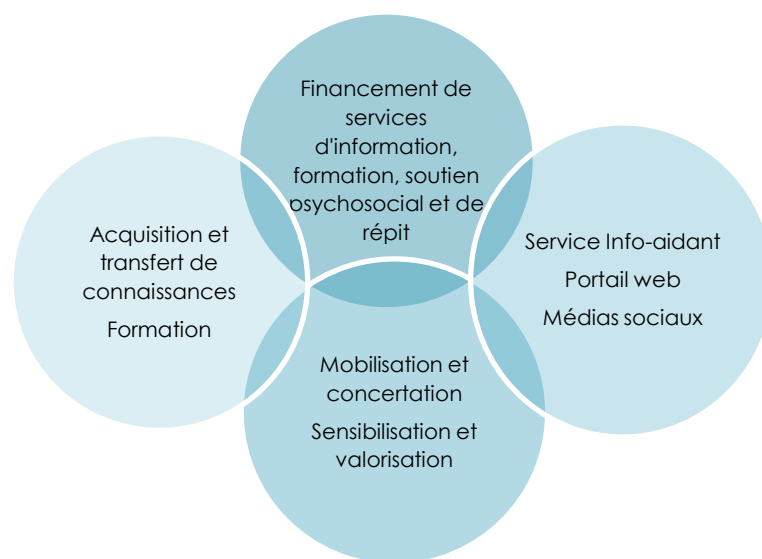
Financement de services d'information, formation, soutien psychosocial et de répit

Acquisition et transfert de connaissances

Formation

Service Info-aidant

Portail web

Médias sociaux

Mobilisation et concertation

Sensibilisation et valorisation